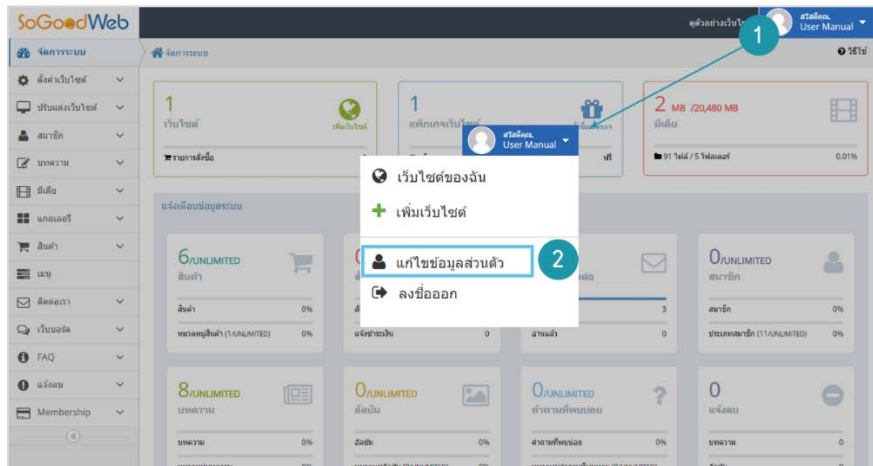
SoGoodWeb

ดูตัวอย่างเว็บไซต์
สวัสดีคุณ, User Manual

1

จัดการระบบ
ตั้งค่าเว็บไซต์
ปรับแต่งเว็บไซต์
สมาชิก
บทความ
มีเดีย
แกลเลอรี่
สินค้า
เมนู
ติดต่อเรา
เว็บบอร์ด
FAQ
แจ้งลบ
Membership

จัดการระบบ
วิธีใช้

1
เว็บไซต์
เพิ่มเว็บไซต์
รายการสั่งซื้อ

1
แพ็กเกจเว็บไซต์

สวัสดีคุณ, User Manual

2 MB /20,480 MB
มีเดีย
91 ไฟล์ / 5 โฟลเดอร์
0.01%

เว็บไซต์ของฉัน
เพิ่มเว็บไซต์
แก้ไขข้อมูลส่วนตัว
2
ลงชื่อออก

แจ้งเตือนข้อมูลระบบ

6/UNLIMITED
สินค้า
สินค้า 0%
หมวดหมู่สินค้า (1/UNLIMITED) 0%

แจ้งชำระเงิน 0

3
อ่านแล้ว 0

0/UNLIMITED
สมาชิก
สมาชิก 0%
ประเภทสมาชิก (11/UNLIMITED) 0%

8/UNLIMITED
บทความ
บทความ 0%

0/UNLIMITED
อัลบั้ม
อัลบั้ม 0%

0/UNLIMITED
คำถามที่พบบ่อย
คำถามที่พบบ่อย 0%

0
แจ้งลบ
บทความ 0